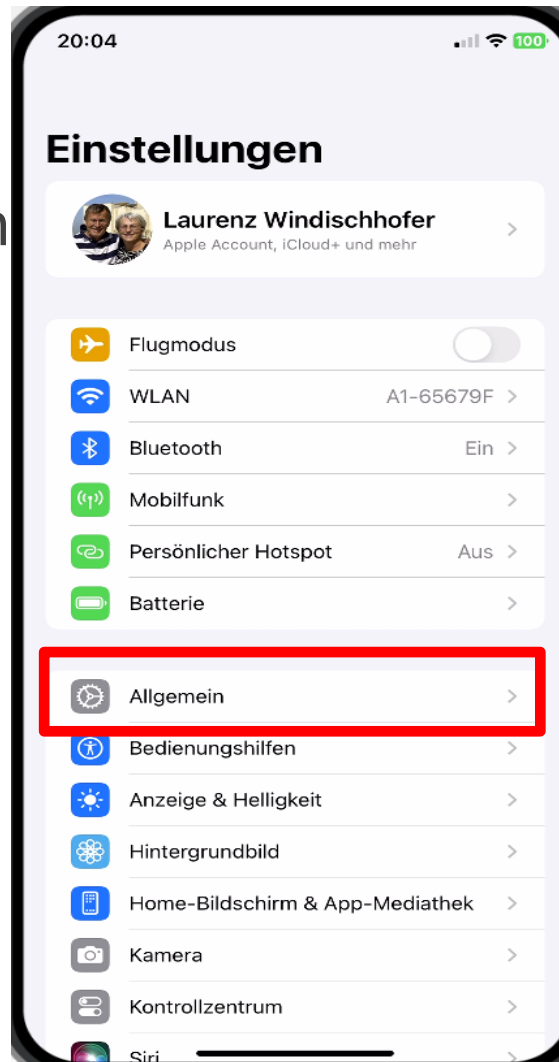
20:04

100

Einstellungen

Laurenz Windischhofer
Apple Account, iCloud+ und mehr

Flugmodus

WLAN A1-65679F

Bluetooth Ein

Mobilfunk

Persönlicher Hotspot Aus

Batterie

Allgemein

Bedienungshilfen

Anzeige & Helligkeit

Hintergrundbild

Home-Bildschirm & App-Mediathek

Kamera

Kontrollzentrum

Siri